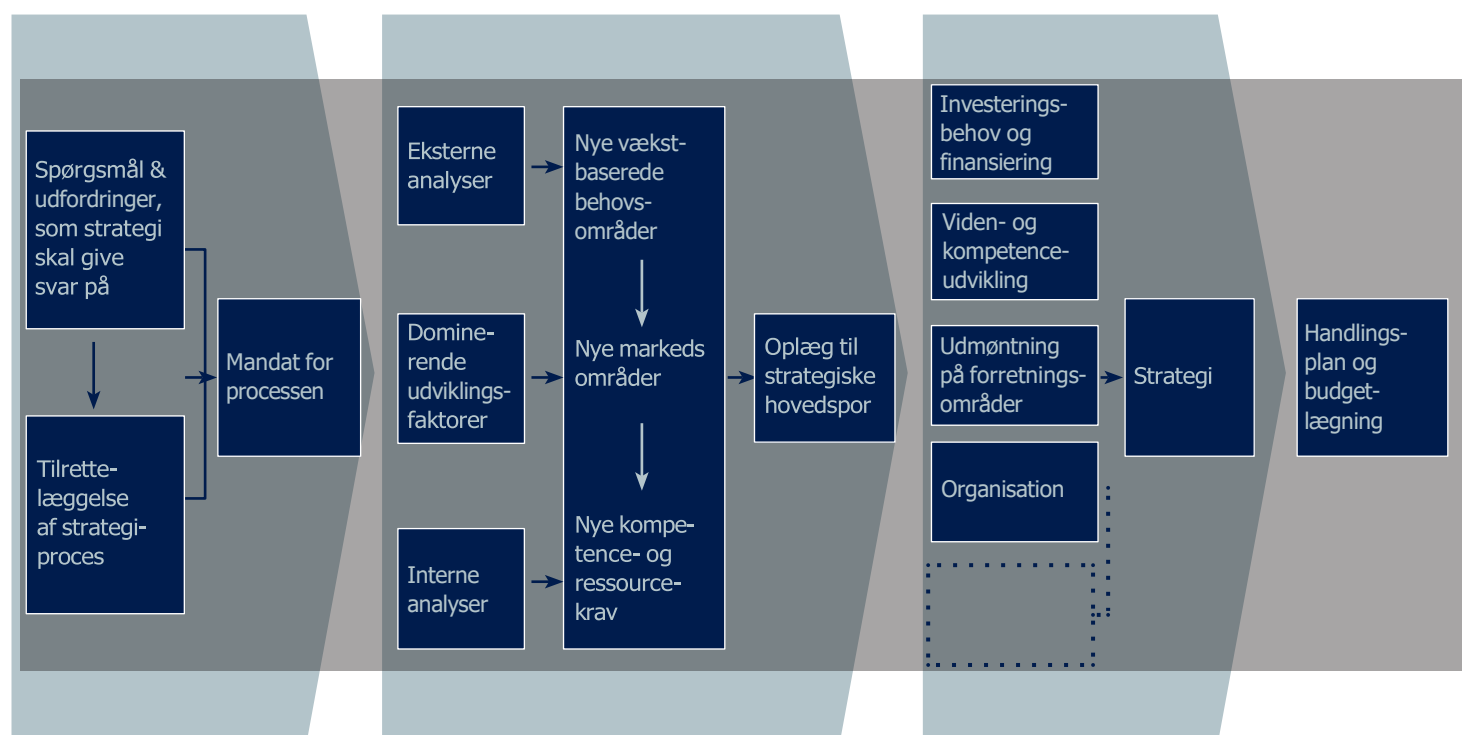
Spørgsmål & udfordringer, som strategi skal give svar på

Tilrettelæggelse af strategiproces

Mandat for processen

Eksterne analyser

Dominerende udviklingsfaktorer

Interne analyser

Nye vækstbaserede behovsområder

Nye markeds områder

Nye kompetence- og ressourcekrav

Oplæg til strategiske hovedspor

Investeringsbehov og finansiering

Viden- og kompetenceudvikling

Udmøntning på forretningsområder

Organisation

Strategi

Handlingsplan og budgetlægning